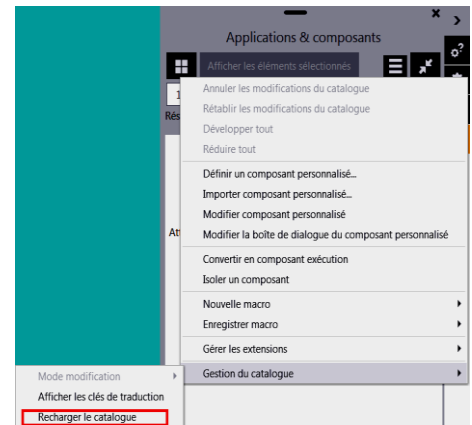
Applications & composants

Afficher les éléments sélectionnés

1

Rés

Att

Annuler les modifications du catalogue
Rétablir les modifications du catalogue
Développer tout
Réduire tout

Définir un composant personnalisé...
Importer composant personnalisé...
Modifier composant personnalisé
Modifier la boîte de dialogue du composant personnalisé

Convertir en composant exécution
Isoler un composant

Nouvelle macro
Enregistrer macro

Gérer les extensions

Gestion du catalogue

Mode modification
Afficher les clés de traduction
Recharger le catalogue